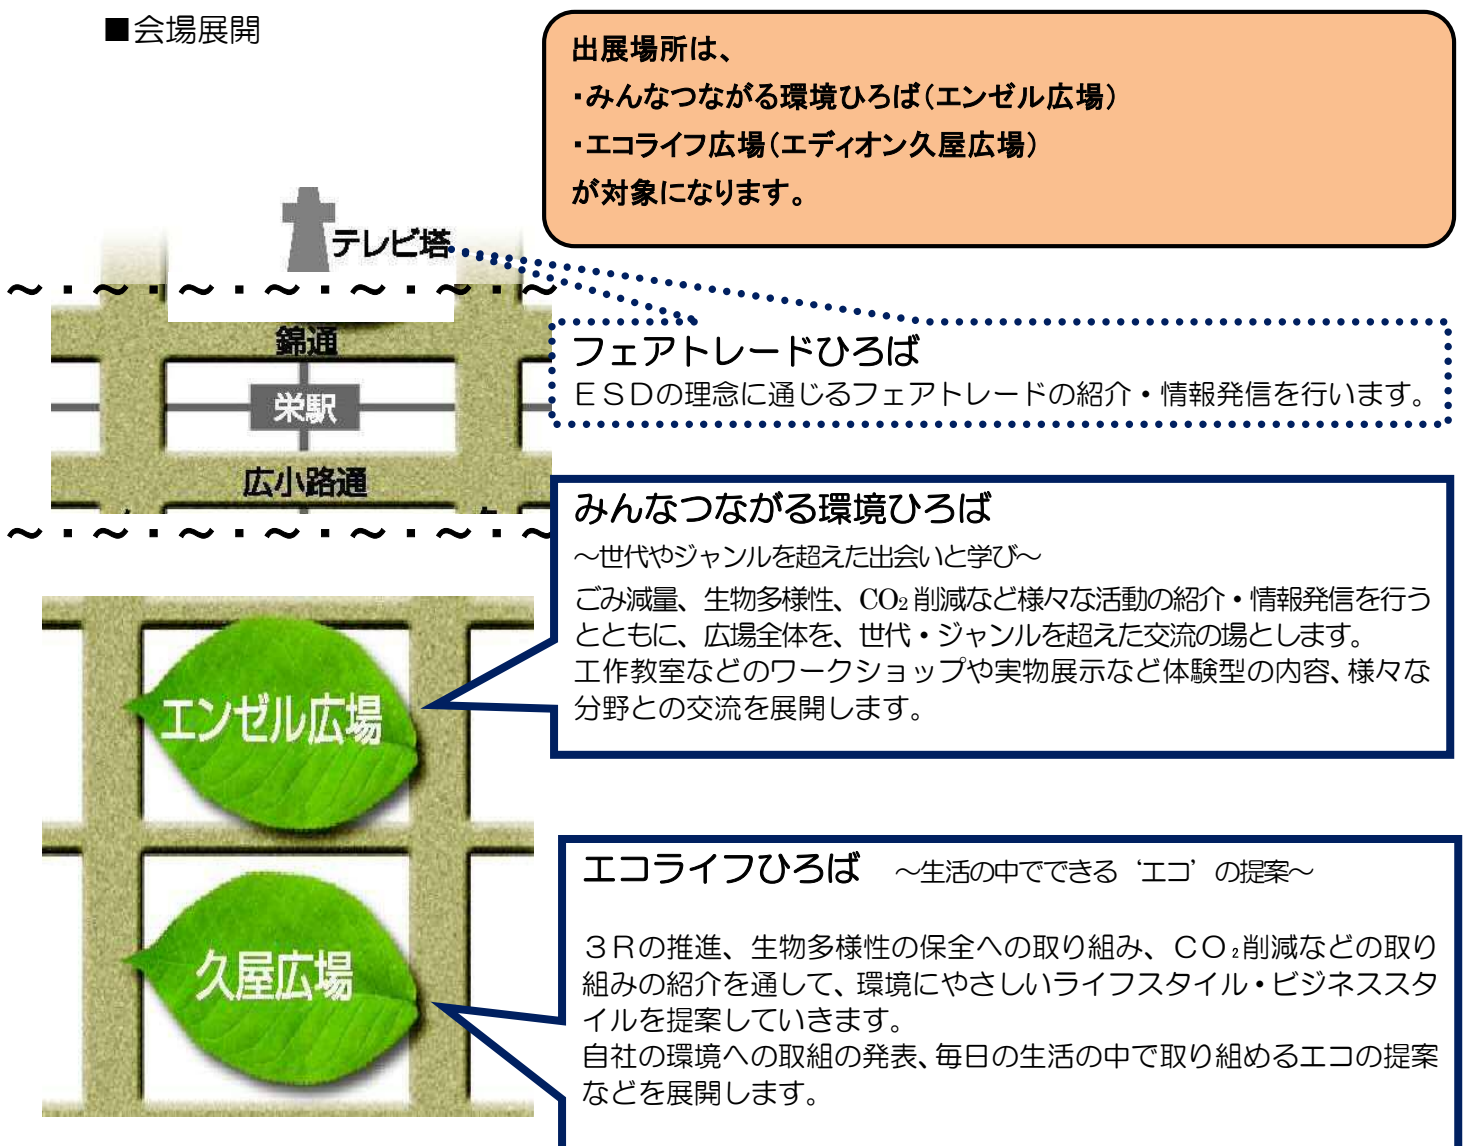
■会場展開

出展場所は、
・みんなつながる環境ひろば（エンゼル広場）
・エコライフ広場（エディオン久屋広場）
が対象になります。

テレビ塔

錦通

栄駅

広小路通

フェアトレードひろば
ＥＳＤの理念に通じるフェアトレードの紹介・情報発信を行います。

みんなつながる環境ひろば
～世代やジャンルを超えた出会いと学び～
ごみ減量、生物多様性、$CO_2$削減など様々な活動の紹介・情報発信を行うとともに、広場全体を、世代・ジャンルを超えた交流の場とします。
工作教室などのワークショップや実物展示など体験型の内容、様々な分野との交流を展開します。

エンゼル広場

久屋広場

エコライフひろば　～生活の中でできる‘エコ’の提案～

３Ｒの推進、生物多様性の保全への取り組み、$CO_2$削減などの取り組みの紹介を通して、環境にやさしいライフスタイル・ビジネススタイルを提案していきます。
自社の環境への取組の発表、毎日の生活の中で取り組めるエコの提案などを展開します。